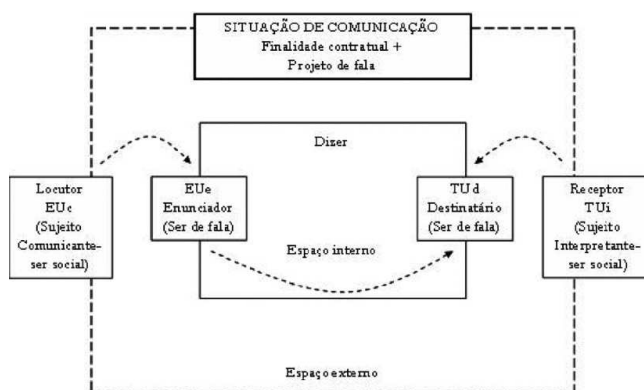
SITUAÇÃO DE COMUNICAÇÃO
Finalidade contratual +
Projeto de fala

Dizer

Locutor
EUc
(Sujeito
Comunicante-
ser social)

EUe
Enunciador
(Ser de fala)

TUd
Destinatário
(Ser de fala)

Receptor
TUi
(Sujeito
Interpretante-
ser social)

Espaço interno

Espaço externo